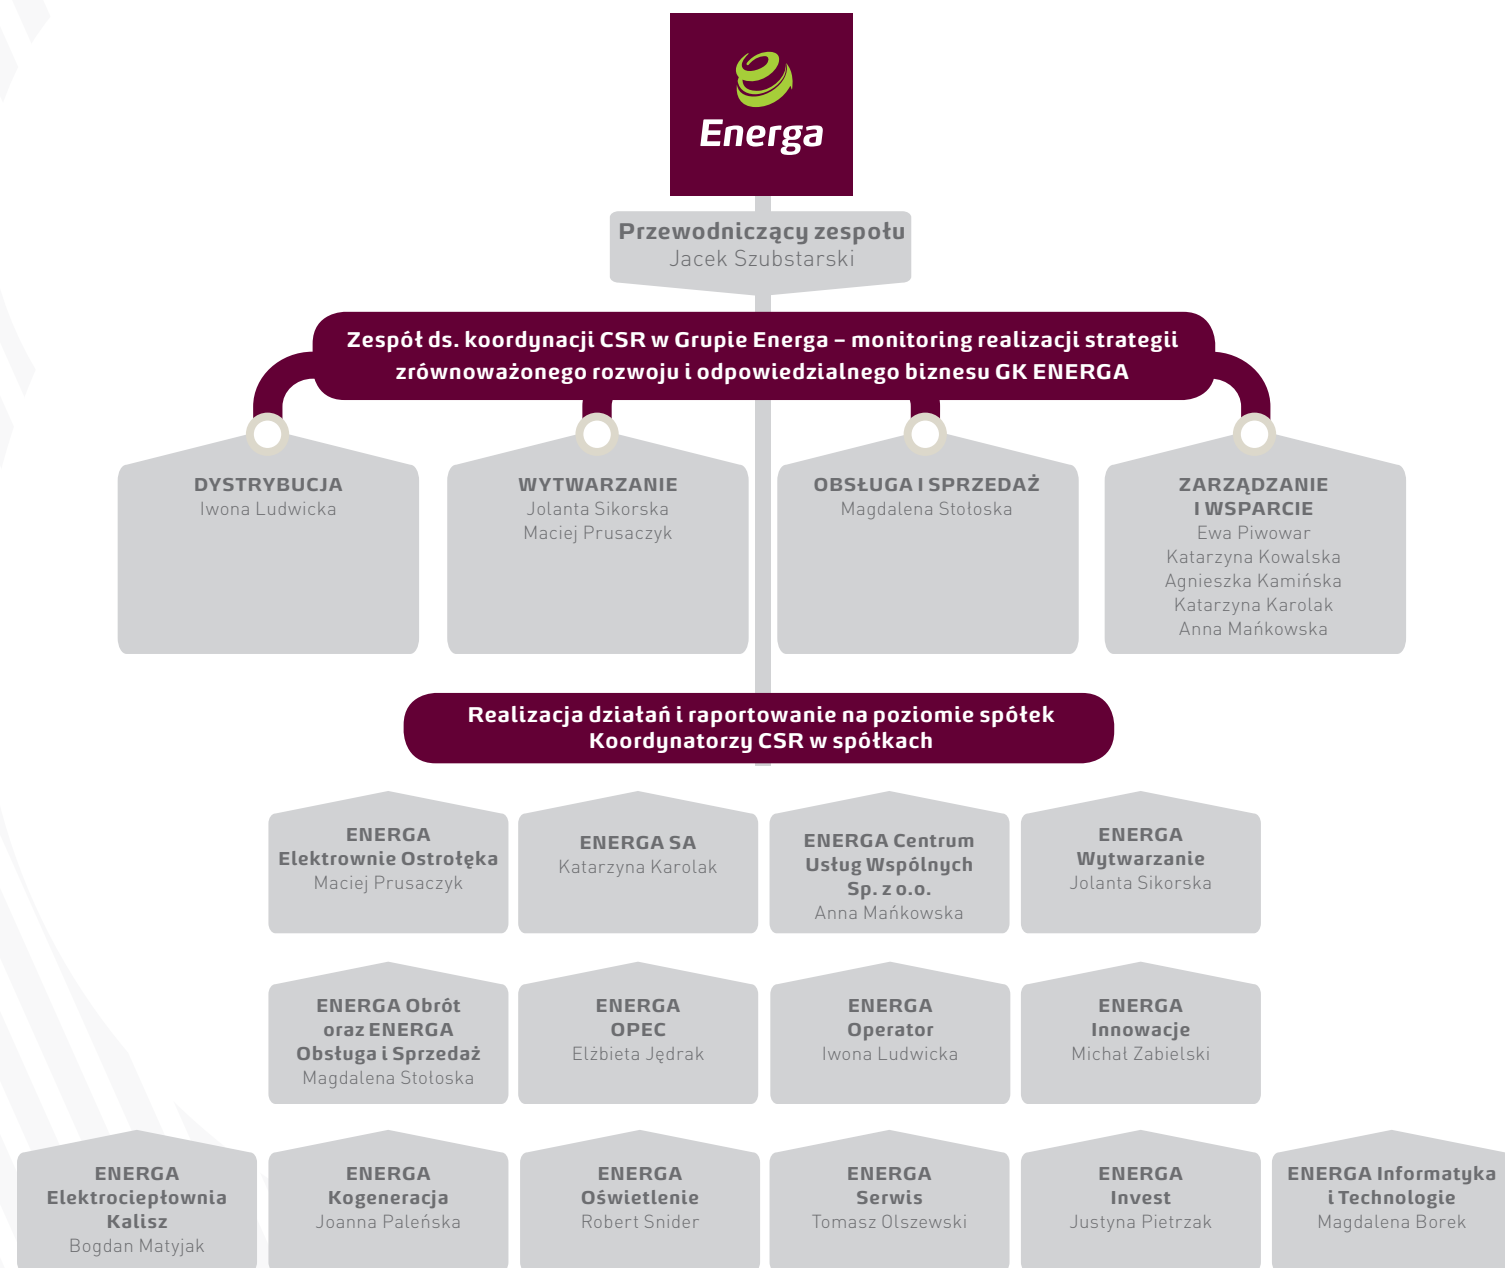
Energa

Przewodniczący zespołu
Jacek Szubstarski

Zespół ds. koordynacji CSR w Grupie Energa – monitoring realizacji strategii zrównoważonego rozwoju i odpowiedzialnego biznesu GK ENERGA

DYSTRYBUCJA
Iwona Ludwicka

WYTWARZANIE
Jolanta Sikorska
Maciej Prusaczyk

OBSŁUGA I SPRZEDAŻ
Magdalena Stołoska

ZARZĄDZANIE I WSPARCIE
Ewa Piwowar
Katarzyna Kowalska
Agnieszka Kamińska
Katarzyna Karolak
Anna Mańkowska

Realizacja działań i raportowanie na poziomie spółek
Koordynatorzy CSR w spółkach

ENERGA Elektrownie Ostrołęka
Maciej Prusaczyk

ENERGA SA
Katarzyna Karolak

ENERGA Centrum Usług Wspólnych Sp. z o.o.
Anna Mańkowska

ENERGA Wytwarzanie
Jolanta Sikorska

ENERGA Obrót oraz ENERGA Obsługa i Sprzedaż
Magdalena Stołoska

ENERGA OPEC
Elżbieta Jędrak

ENERGA Operator
Iwona Ludwicka

ENERGA Innowacje
Michał Zabielski

ENERGA Elektrociepłownia Kalisz
Bogdan Matyjak

ENERGA Kogeneracja
Joanna Paleńska

ENERGA Oświetlenie
Robert Snider

ENERGA Serwis
Tomasz Olszewski

ENERGA Invest
Justyna Pietrzak

ENERGA Informatyka i Technologie
Magdalena Borek